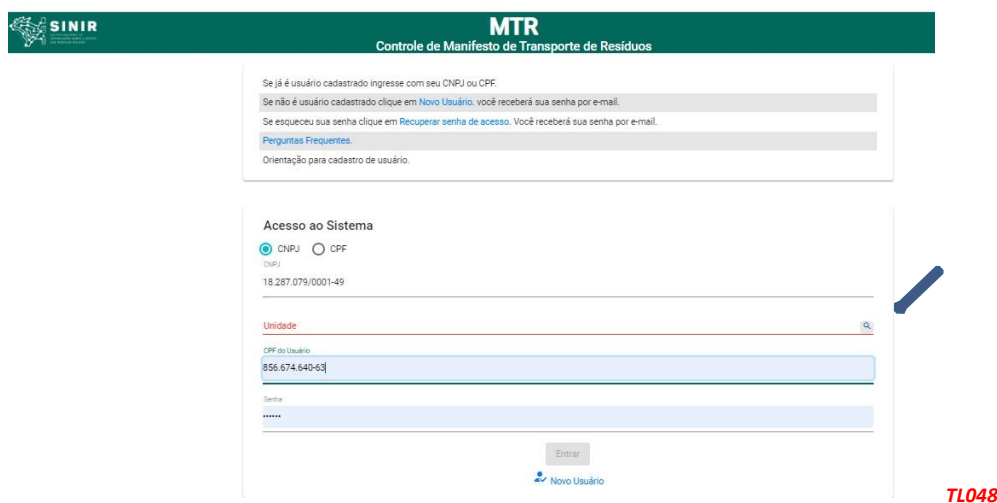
SINIR

MTR
Controle de Manifesto de Transporte de Resíduos

Se já é usuário cadastrado ingresse com seu CNPJ ou CPF.

Se não é usuário cadastrado clique em Novo Usuário. você receberá sua senha por e-mail.

Se esqueceu sua senha clique em Recuperar senha de acesso. Você receberá sua senha por e-mail.

Perguntas Frequentes.

Orientação para cadastro de usuário.

Acesso ao Sistema

CNPJ CPF

CNPJ
18.287.079/0001-49

Unidade

CPF do Usuário
856.674.640-63

Senha
••••••

Entrar

Novo Usuário

TL048